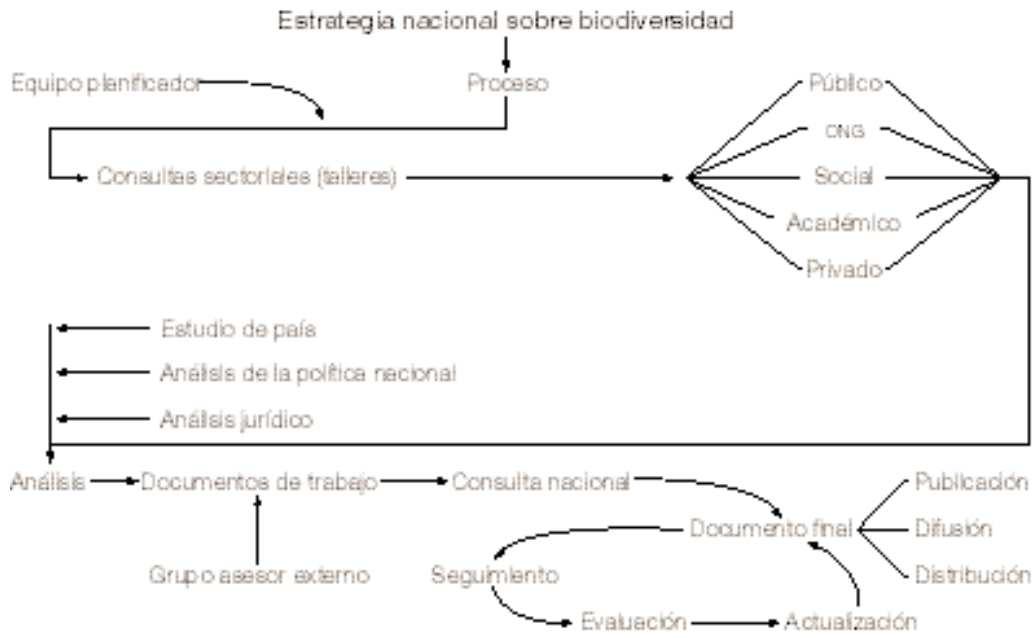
Estrategia nacional sobre biodiversidad

Equipo planificador

Proceso

Consultas sectoriales (talleres)

Público

ONG

Social

Académico

Privado

Estudio de país

Análisis de la política nacional

Análisis jurídico

Análisis

Documentos de trabajo

Consulta nacional

Grupo asesor externo

Documento final

Publicación

Difusión

Distribución

Seguimiento

Evaluación

Actualización